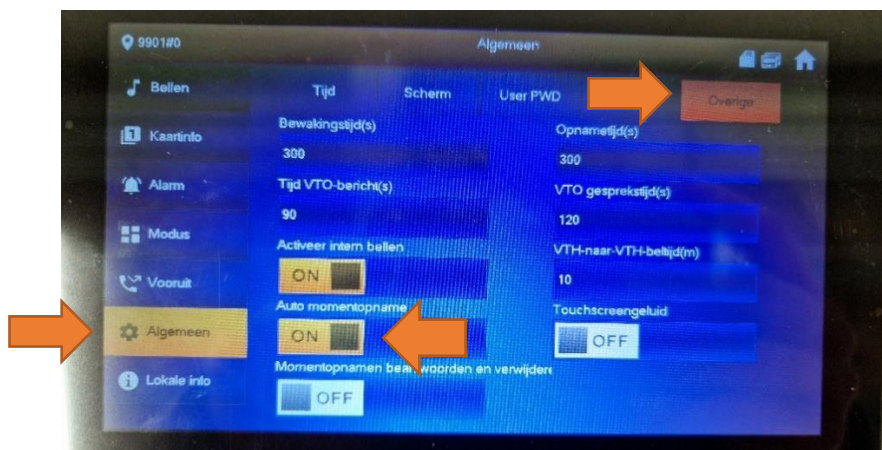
9901#0

Algemeen

Bellen
Kaartinfo
Alarm
Modus
Vooruit
Algemeen
Lokale info

Tijd
Scherm
User PWD
Overige

Bewakingstijd(s)
300
Tijd VTO-bericht(s)
90
Activeer intern bellen
ON
Auto momentopname
ON
Momentopnamen bea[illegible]woorden en verwijdere

Opnametijd(s)
300
VTO gesprekstijd(s)
120
VTH-naar-VTH-beltijd(m)
10
Touchscreengeluid
OFF

OFF